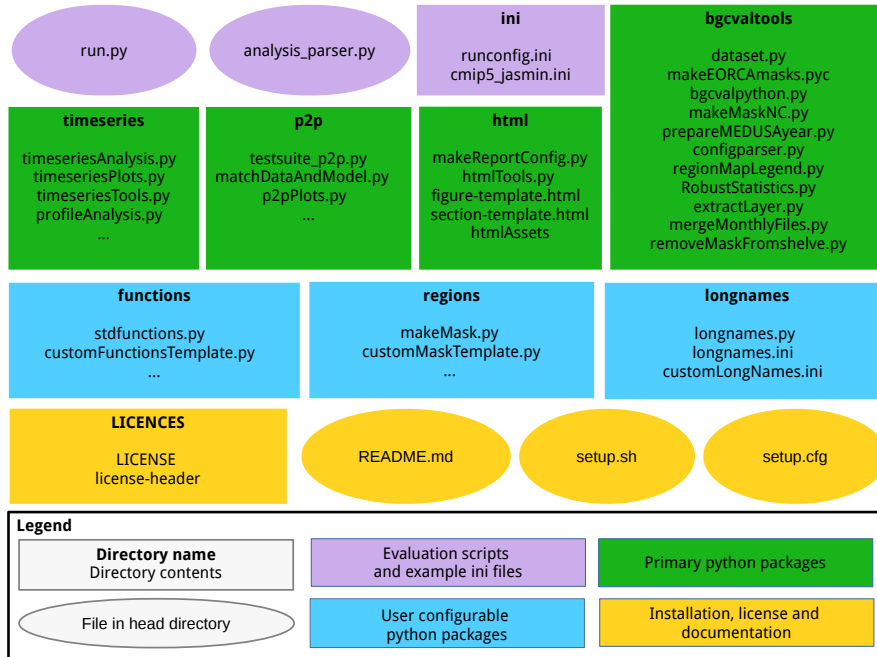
run.py

analysis_parser.py

**ini**

runconfig.ini
cmip5_jasmin.ini

**bgcvaltools**

dataset.py
makeEORCAmasks.pyc
bgcvalpython.py
makeMaskNC.py
prepareMEDUSAyear.py
configparser.py
regionMapLegend.py
RobustStatistics.py
extractLayer.py
mergeMonthlyFiles.py
removeMaskFromshelve.py

**timeseries**

timeseriesAnalysis.py
timeseriesPlots.py
timeseriesTools.py
profileAnalysis.py
...

**p2p**

testsuite_p2p.py
matchDataAndModel.py
p2pPlots.py
...

**html**

makeReportConfig.py
htmlTools.py
figure-template.html
section-template.html
htmlAssets

**functions**

stdfunctions.py
customFunctionsTemplate.py
...

**regions**

makeMask.py
customMaskTemplate.py
...

**longnames**

longnames.py
longnames.ini
customLongNames.ini

**LICENCES**

LICENSE
license-header

README.md

setup.sh

setup.cfg

**Legend**

**Directory name**
Directory contents

Evaluation scripts
and example ini files

Primary python packages

File in head directory

User configurable
python packages

Installation, license and
documentation